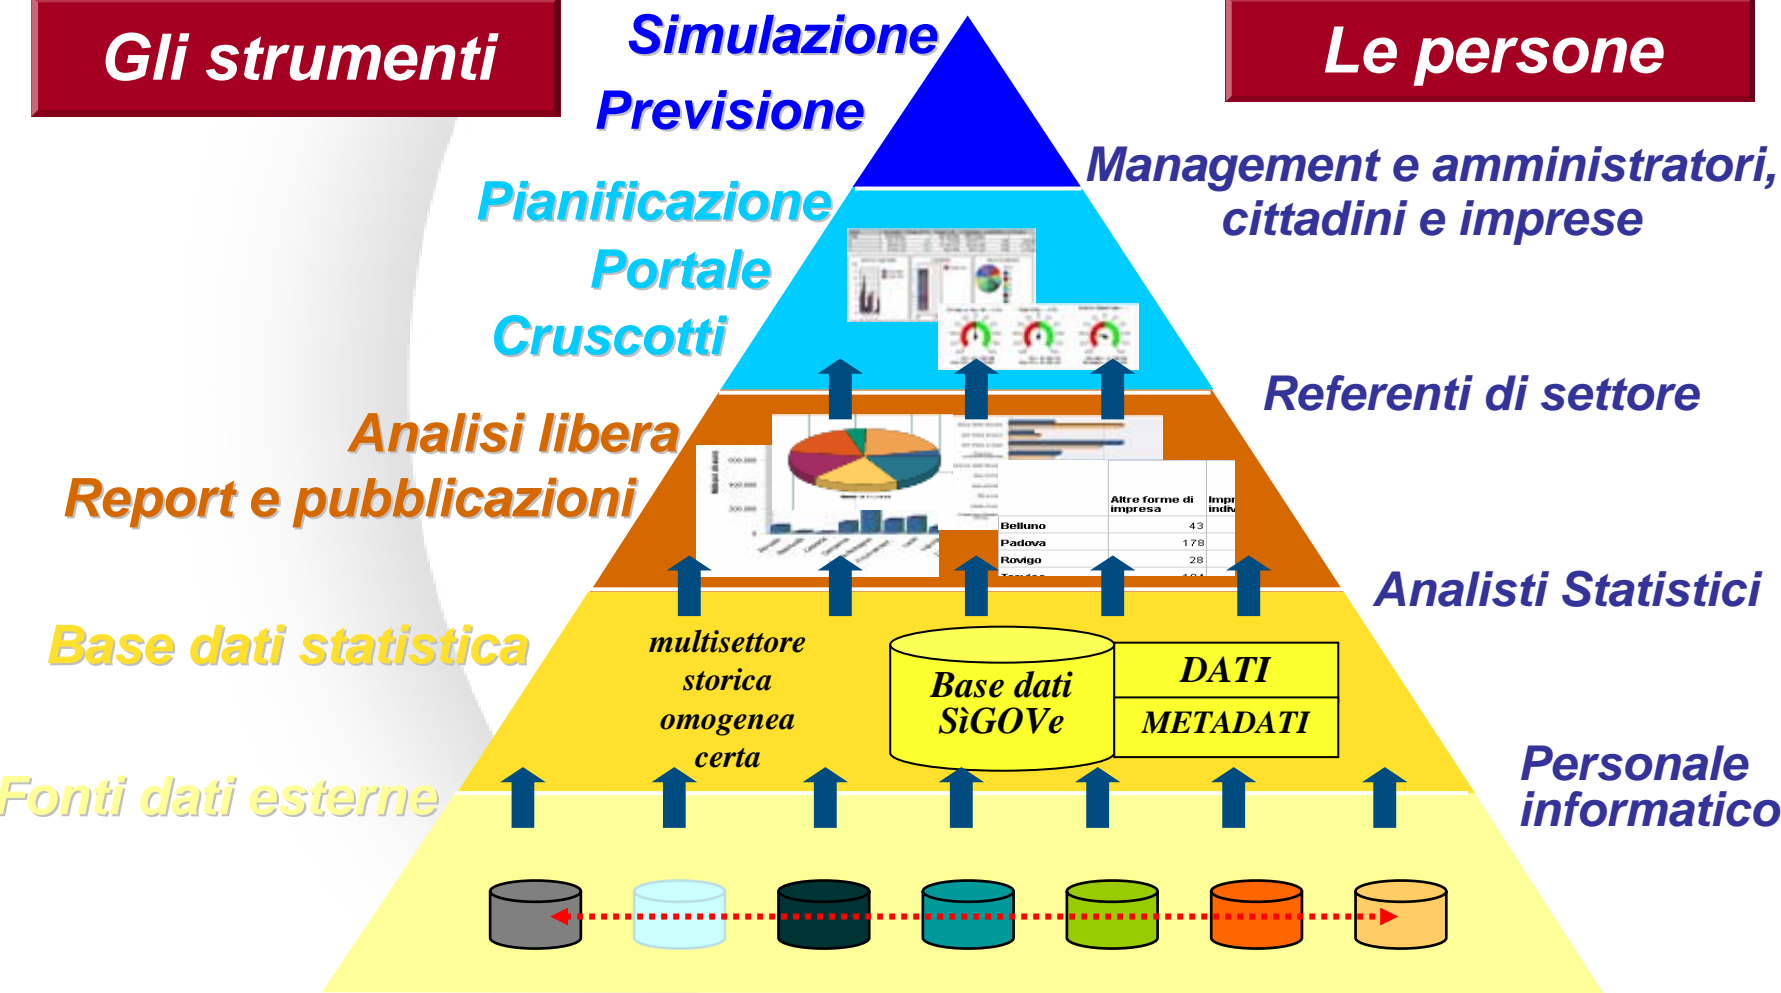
Gli strumenti

Simulazione
Previsione

Le persone

Management e amministratori, cittadini e imprese

Pianificazione
Portale
Cruscotti

Referenti di settore

Analisi libera
Report e pubblicazioni

| | Altre forme di impresa | Impr indiv |
|---|---|---|
| Belluno | 43 | |
| Padova | 178 | |
| Rovigo | 28 | |

Analisti Statistici

Base dati statistica

multisettore
storica
omogenea
certa

Base dati SiGOVe

DATI
METADATI

Fonti dati esterne

Personale informatico